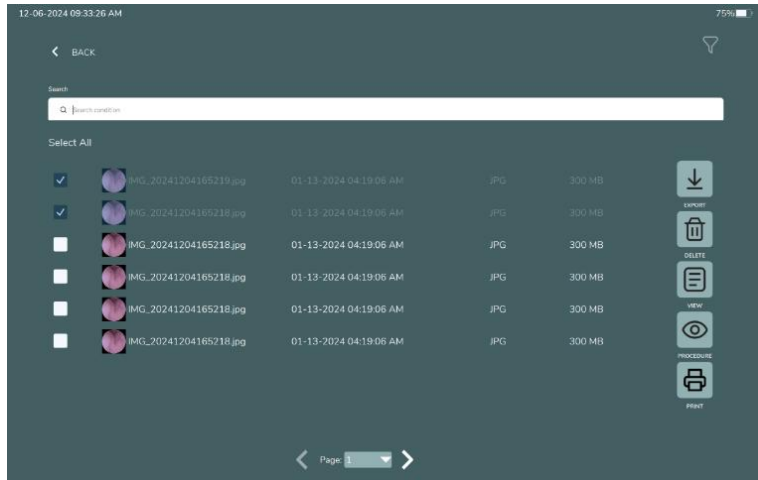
12-06-2024 09:33:26 AM

75%

BACK

Search

Search condition

Select All

| | | | | |
|---|---|---|---|---|
| ☑ | IMG_20241204165219.jpg | 01-13-2024 04:19:06 AM | JPG | 300 MB |
| ☑ | IMG_20241204165218.jpg | 01-13-2024 04:19:06 AM | JPG | 300 MB |
| ☐ | IMG_20241204165218.jpg | 01-13-2024 04:19:06 AM | JPG | 300 MB |
| ☐ | IMG_20241204165218.jpg | 01-13-2024 04:19:06 AM | JPG | 300 MB |
| ☐ | IMG_20241204165218.jpg | 01-13-2024 04:19:06 AM | JPG | 300 MB |
| ☐ | IMG_20241204165218.jpg | 01-13-2024 04:19:06 AM | JPG | 300 MB |

EXPORT

DELETE

VIEW

PROCEDURE

PRINT

Page: 1